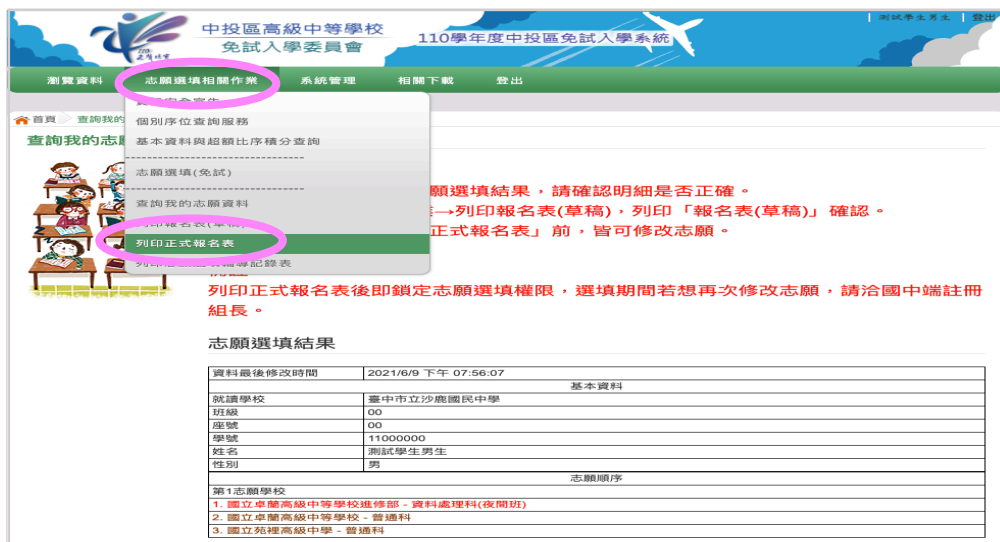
中投區高級中等學校
免試入學委員會
110學年度中投區免試入學系統
測試學生男生 | 登

瀏覽資料 志願選填相關作業 系統管理 相關下載 登出

首頁 查詢我的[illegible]

查詢我的志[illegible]

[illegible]
個別序位查詢服務
基本資料與超額比序積分查詢
志願選填(免試)
查詢我的志願資料
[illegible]報名表(草稿)
列印正式報名表
列印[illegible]記錄表

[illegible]願選填結果，請確認明細是否正確。
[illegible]→列印報名表(草稿)，列印「報名表(草稿)」確認。
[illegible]正式報名表」前，皆可修改志願。

列印正式報名表後即鎖定志願選填權限，選填期間若想再次修改志願，請洽國中端註冊組長。

志願選填結果

| 資料最後修改時間 | 2021/6/9 下午 07:56:07 |
|---|---|
| 基本資料 | |
| 就讀學校 | 臺中市立沙鹿國民中學 |
| 班級 | 00 |
| 座號 | 00 |
| 學號 | 11000000 |
| 姓名 | 測試學生男生 |
| 性別 | 男 |
| 志願順序 | |
| 第1志願學校 | |
| 1. 國立卓蘭高級中等學校進修部 - 資料處理科(夜間班) | |
| 2. 國立卓蘭高級中等學校 - 普通科 | |
| 3. 國立苑裡高級中學 - 普通科 | |